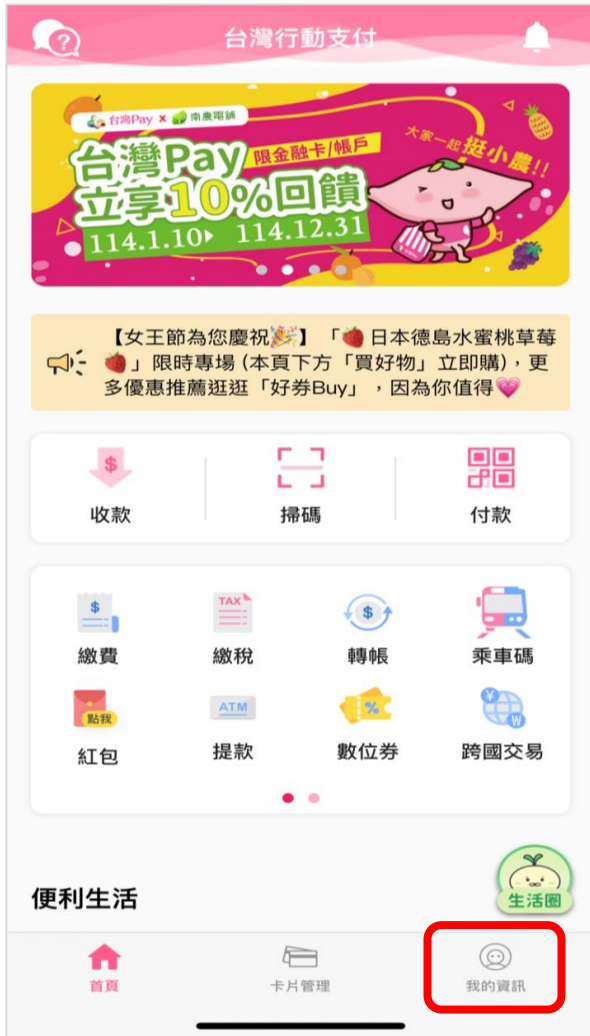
台灣行動支付

台灣Pay × 南農電鋪
台灣Pay 限金融卡/帳戶
立享10%回饋
114.1.10 ▸ 114.12.31
大家一起挺小農!!

【女王節為您慶祝🎉】「🍓日本德島水蜜桃草莓🍓」限時專場 (本頁下方「買好物」立即購)，更多優惠推薦逛逛「好券Buy」，因為你值得💗

$
收款
掃碼
付款

$
繳費
TAX
繳稅
$
轉帳
乘車碼
點我
紅包
ATM
提款
%
數位券
¥ W
跨國交易

便利生活
生活圈

首頁
卡片管理
我的資訊